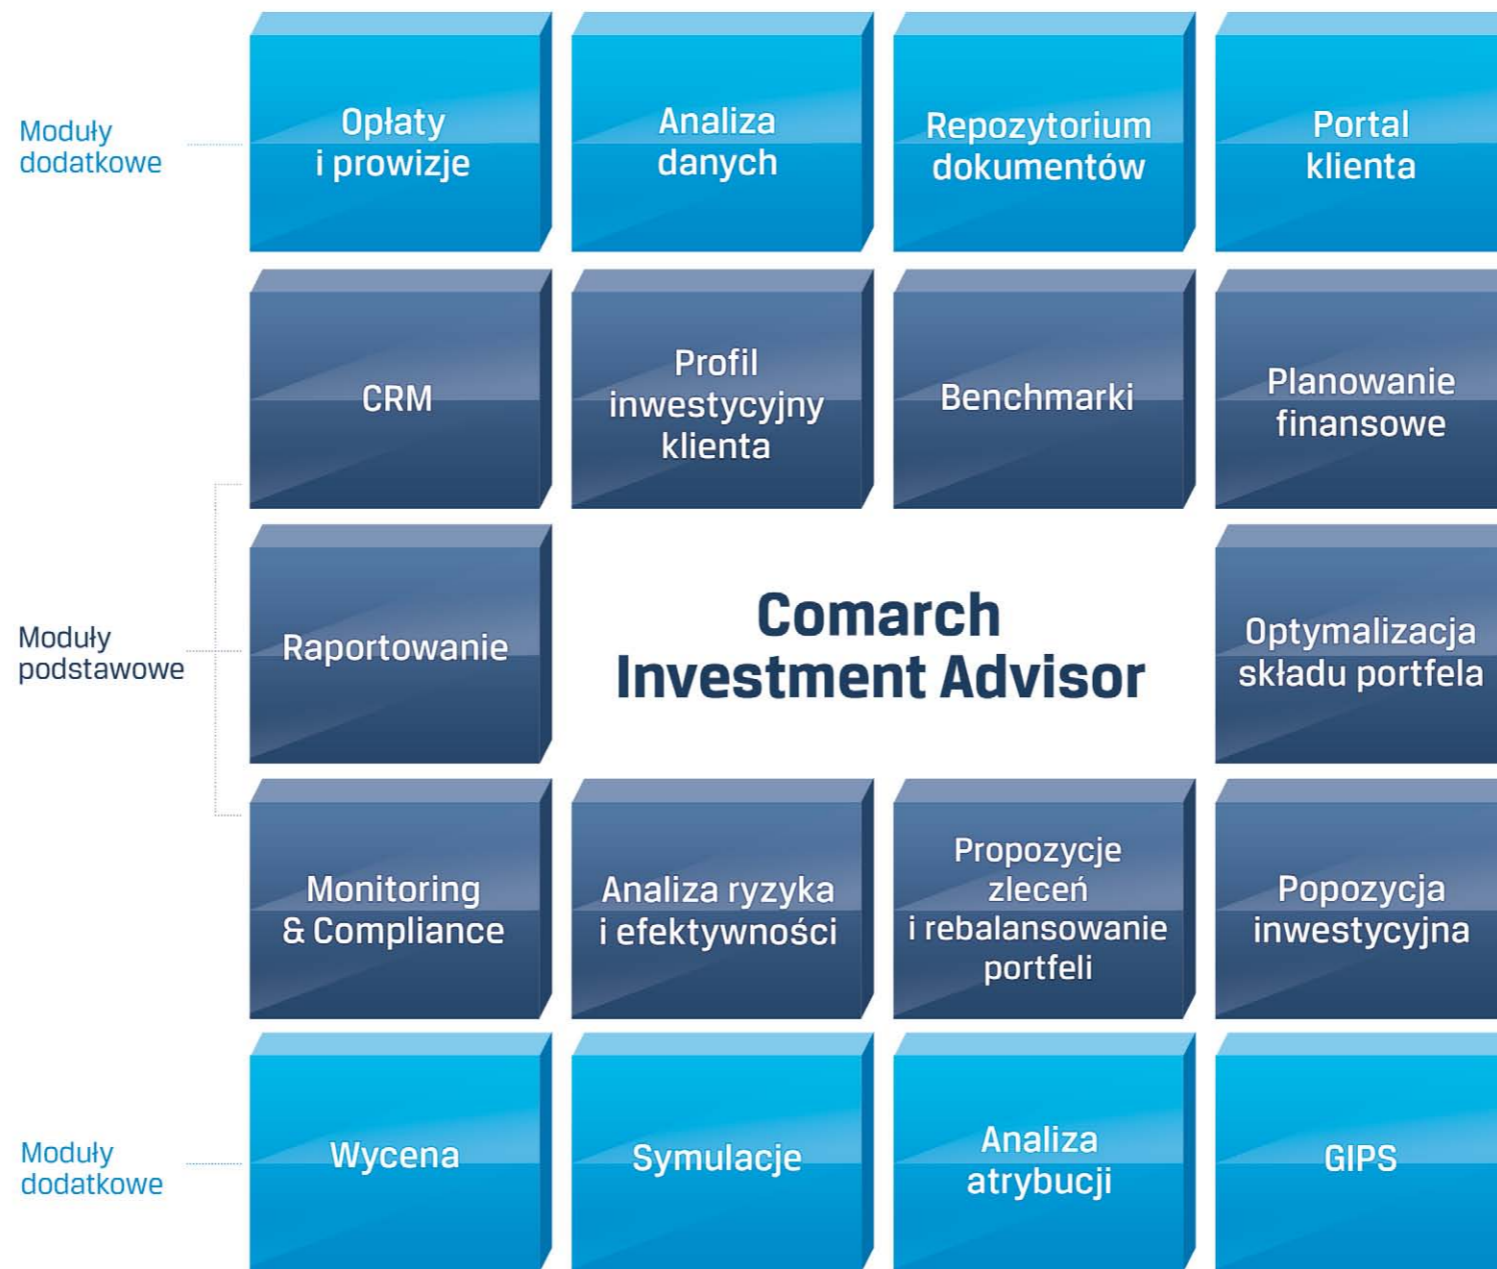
Moduły dodatkowe

Opłaty i prowizje

Analiza danych

Repozytorium dokumentów

Portal klienta

CRM

Profil inwestycyjny klienta

Benchmarki

Planowanie finansowe

Moduły podstawowe

Raportowanie

Comarch Investment Advisor

Optymalizacja składu portfela

Monitoring & Compliance

Analiza ryzyka i efektywności

Propozycje zleceń i rebalansowanie portfeli

Popozycja inwestycyjna

Moduły dodatkowe

Wycena

Symulacje

Analiza atrybucji

GIPS